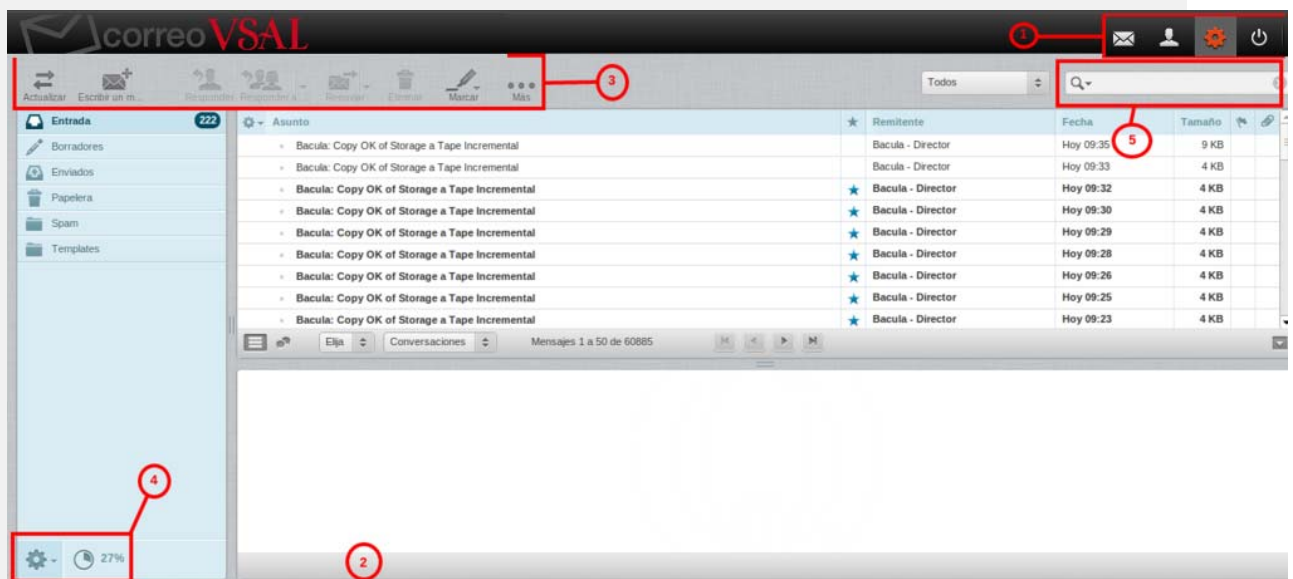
correoVSAL

1

Actualizar Escribir un m... Responder Responder a... Reenviar Eliminar Marcar Más

3

Todos

5

| Entrada | 222 |
|---|---|
| Borradores | |
| Enviados | |
| Papelera | |
| Spam | |
| Templates | |

| Asunto | ★ | Remitente | Fecha | Tamaño |
|---|---|---|---|---|
| Bacula: Copy OK of Storage a Tape Incremental | | Bacula - Director | Hoy 09:35 | 9 KB |
| Bacula: Copy OK of Storage a Tape Incremental | | Bacula - Director | Hoy 09:33 | 4 KB |
| Bacula: Copy OK of Storage a Tape Incremental | ★ | Bacula - Director | Hoy 09:32 | 4 KB |
| Bacula: Copy OK of Storage a Tape Incremental | ★ | Bacula - Director | Hoy 09:30 | 4 KB |
| Bacula: Copy OK of Storage a Tape Incremental | ★ | Bacula - Director | Hoy 09:29 | 4 KB |
| Bacula: Copy OK of Storage a Tape Incremental | ★ | Bacula - Director | Hoy 09:28 | 4 KB |
| Bacula: Copy OK of Storage a Tape Incremental | ★ | Bacula - Director | Hoy 09:26 | 4 KB |
| Bacula: Copy OK of Storage a Tape Incremental | ★ | Bacula - Director | Hoy 09:25 | 4 KB |
| Bacula: Copy OK of Storage a Tape Incremental | ★ | Bacula - Director | Hoy 09:23 | 4 KB |

Elija Conversaciones Mensajes 1 a 50 de 60885

4

27%

2